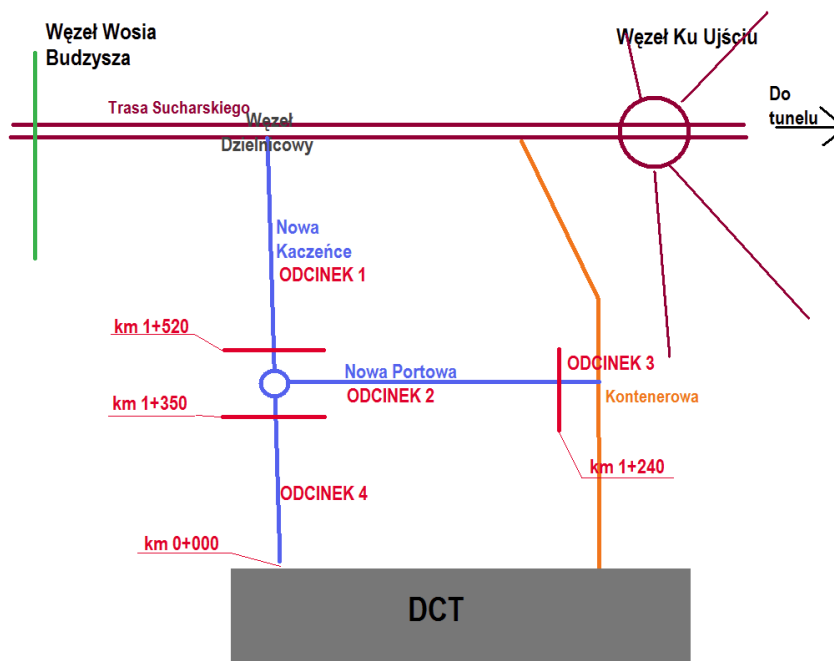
Węzeł Wosia Budzysza

Węzeł Ku Ujściu

Trasa Sucharskiego

Węzeł Dzielnicowy

Do tunelu

Nowa Kaczeńce

ODCINEK 1

km 1+520

ODCINEK 3

Nowa Portowa

ODCINEK 2

Kontenerowa

km 1+350

km 1+240

ODCINEK 4

km 0+000

DCT